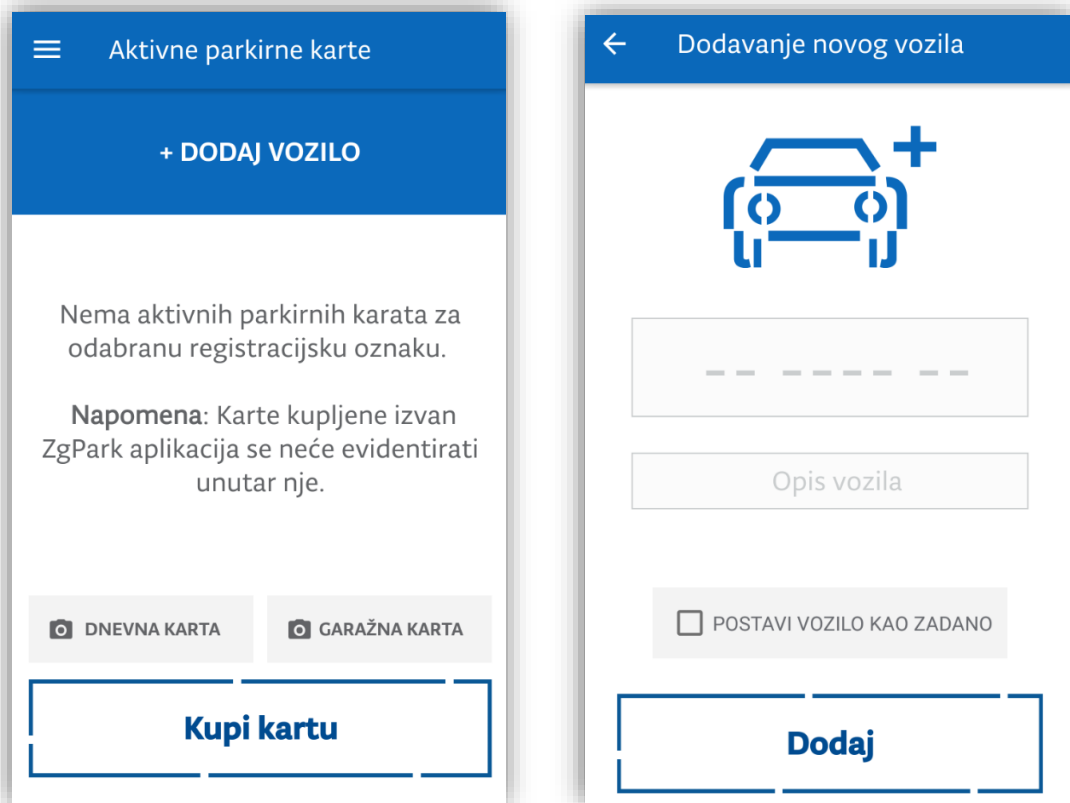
Aktivne parkirne karte

+ DODAJ VOZILO

Nema aktivnih parkirnih karata za odabranu registracijsku oznaku.

**Napomena**: Karte kupljene izvan ZgPark aplikacija se neće evidentirati unutar nje.

DNEVNA KARTA

GARAŽNA KARTA

Kupi kartu

Dodavanje novog vozila

-- ---- --

Opis vozila

POSTAVI VOZILO KAO ZADANO

Dodaj